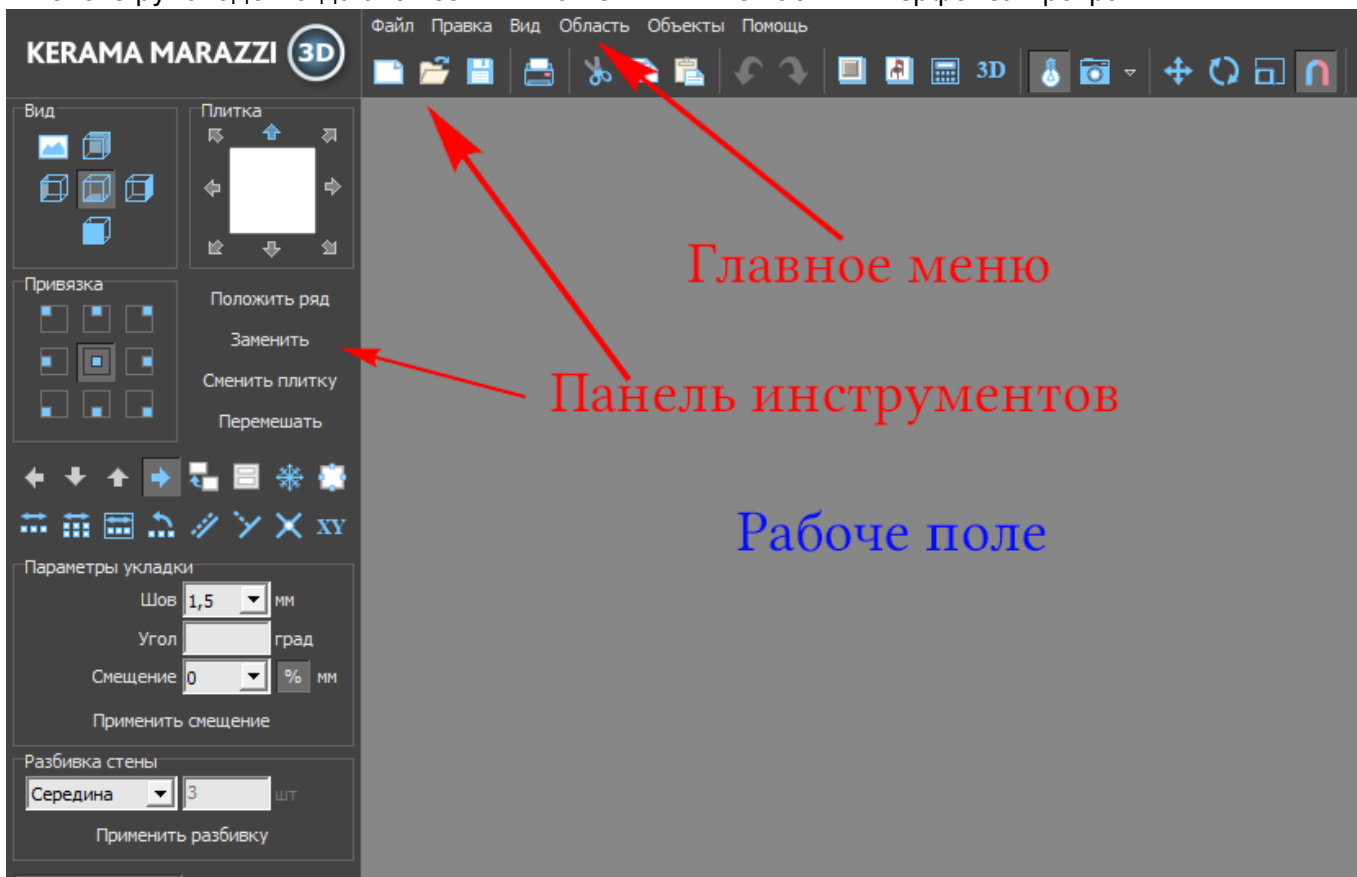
KERAMA MARAZZI 3D

Файл Правка Вид Область Объекты Помощь

3D

Вид

Плитка

Привязка

Положить ряд

Заменить

Сменить плитку

Перемешать

XY

Параметры укладки

Шов 1,5 мм

Угол град

Смещение 0 % мм

Применить смещение

Разбивка стены

Середина 3 шт

Применить разбивку

Главное меню

Панель инструментов

Рабоче поле